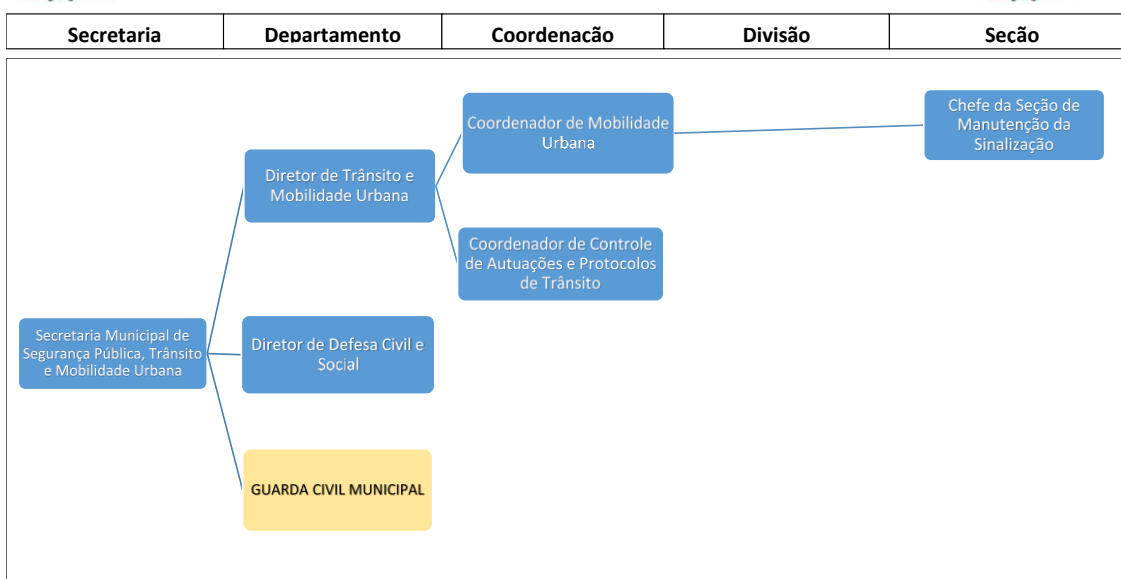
| Secretaria | Departamento | Coordenação | Divisão | Seção |
|---|---|---|---|---|

Secretaria Municipal de Segurança Pública, Trânsito e Mobilidade Urbana

Diretor de Trânsito e Mobilidade Urbana

Coordenador de Mobilidade Urbana

Chefe da Seção de Manutenção da Sinalização

Coordenador de Controle de Autuações e Protocolos de Trânsito

Diretor de Defesa Civil e Social

GUARDA CIVIL MUNICIPAL